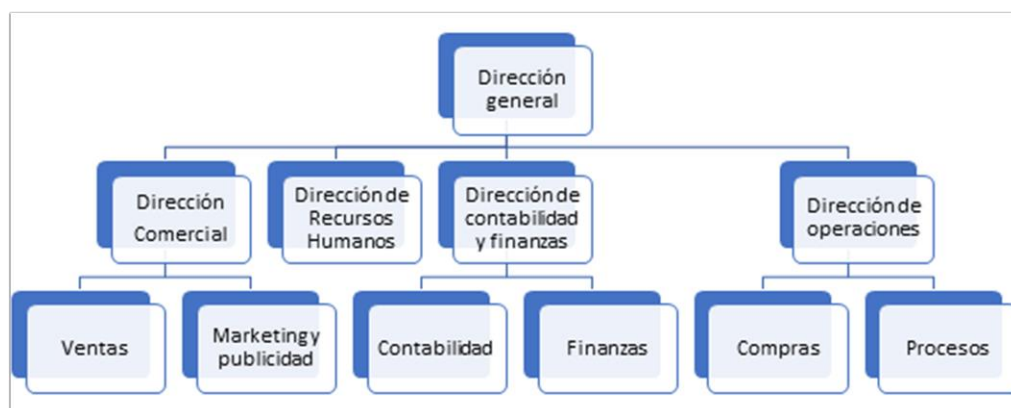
Dirección general

Dirección Comercial

Dirección de Recursos Humanos

Dirección de contabilidad y finanzas

Dirección de operaciones

Ventas

Marketing y publicidad

Contabilidad

Finanzas

Compras

Procesos